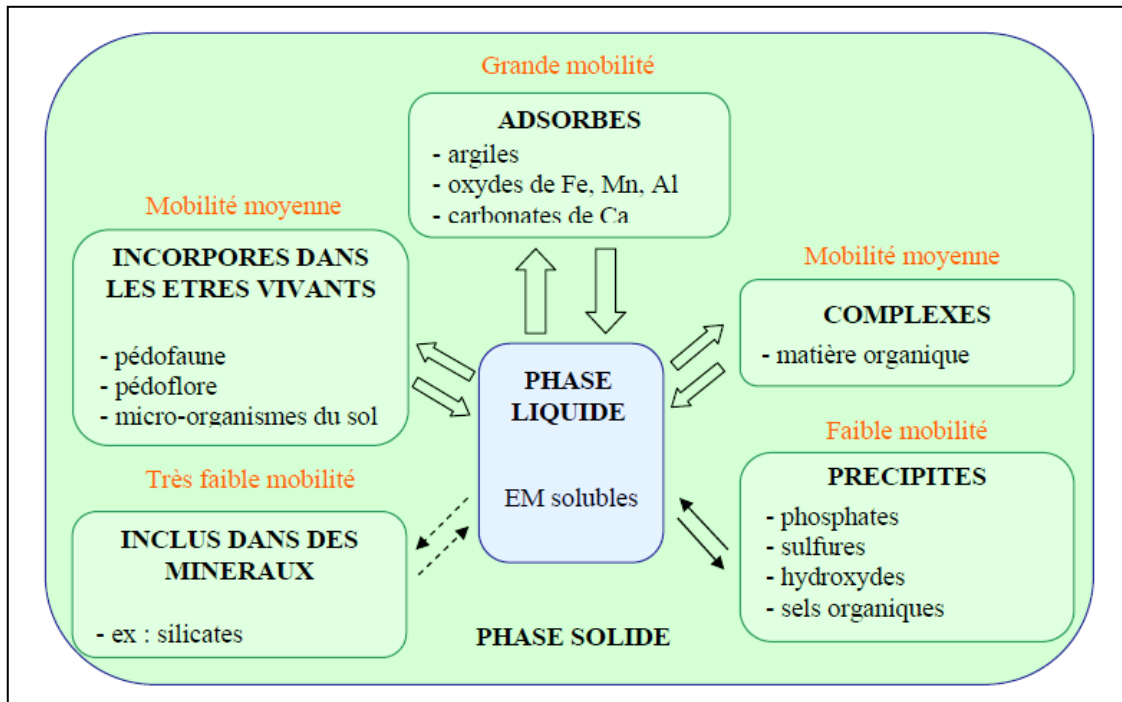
Grande mobilité

ADSORBES
- argiles
- oxydes de Fe, Mn, Al
- carbonates de Ca

Mobilité moyenne

INCORPORES DANS LES ETRES VIVANTS

- pédofaune
- pédoflore
- micro-organismes du sol

Mobilité moyenne

COMPLEXES
- matière organique

PHASE LIQUIDE

EM solubles

Faible mobilité

PRECIPITES
- phosphates
- sulfures
- hydroxydes
- sels organiques

Très faible mobilité

INCLUS DANS DES MINERAUX

- ex : silicates

PHASE SOLIDE